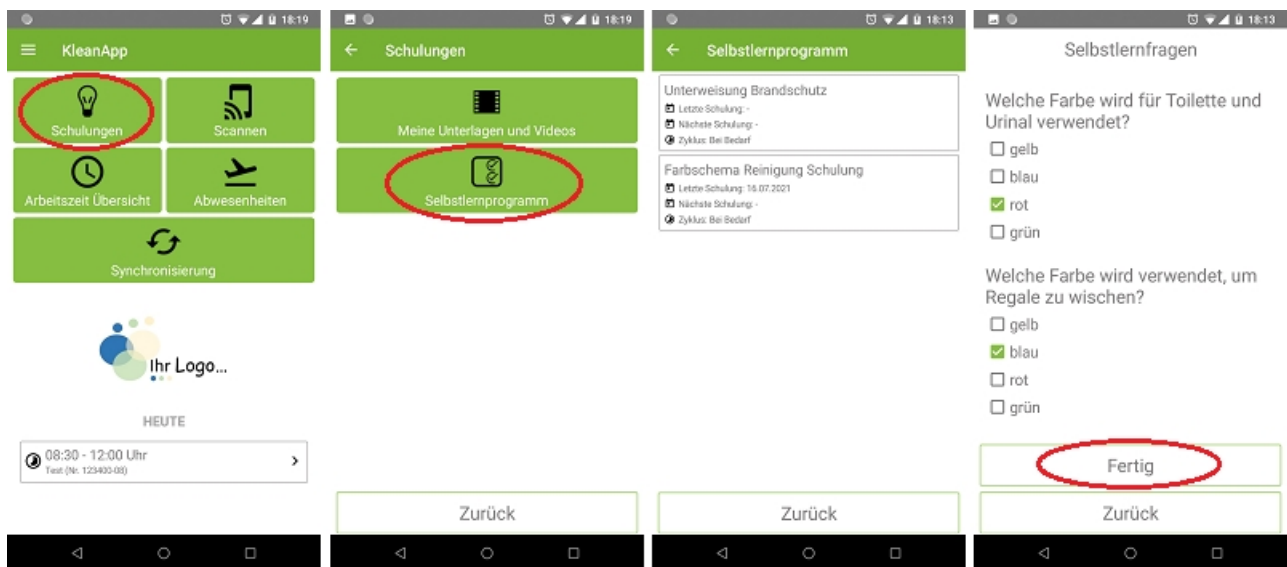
18:19

KleanApp

Schulungen

Scannen

Arbeitszeit Übersicht

Abwesenheiten

Synchronisierung

Ihr Logo...

HEUTE

08:30 - 12:00 Uhr
Test (Nr. 123400-08)

18:19

Schulungen

Meine Unterlagen und Videos

Selbstlernprogramm

Zurück

18:13

Selbstlernprogramm

Unterweisung Brandschutz
Letzte Schulung: -
Nächste Schulung: -
Zyklus: Bei Bedarf

Farbschema Reinigung Schulung
Letzte Schulung: 16.07.2021
Nächste Schulung: -
Zyklus: Bei Bedarf

Zurück

18:13

Selbstlernfragen

Welche Farbe wird für Toilette und Urinal verwendet?

gelb
blau
rot
grün

Welche Farbe wird verwendet, um Regale zu wischen?

gelb
blau
rot
grün

Fertig

Zurück